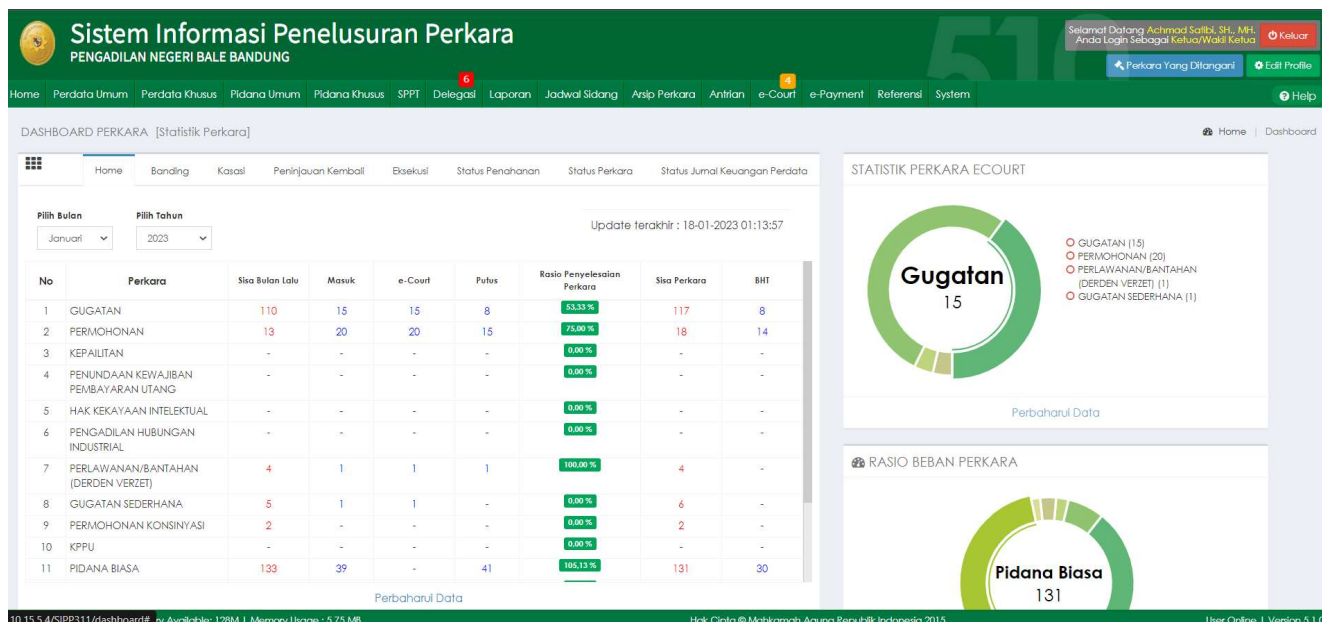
Sistem Informasi Penelusuran Perkara
PENGADILAN NEGERI BALE BANDUNG

Selamat Datang Achmad Satibi, SH., MH.
Anda Login Sebagai Ketua/Wakil Ketua
Keluar
Perkara Yang Ditangani
Edit Profile

Home Perdata Umum Perdata Khusus Pidana Umum Pidana Khusus SPPT 6 Delegasi Laporan Jadwal Sidang Arsip Perkara Antrian 4 e-Court e-Payment Referensi System
Help

DASHBOARD PERKARA [Statistik Perkara]
Home | Dashboard

Home Banding Kasasi Peninjauan Kembali Eksekusi Status Penahanan Status Perkara Status Jurnal Keuangan Perdata

Pilih Bulan
Januari
Pilih Tahun
2023

Update terakhir : 18-01-2023 01:13:57

| No | Perkara | Sisa Bulan Lalu | Masuk | e-Court | Putus | Rasio Penyelesaian Perkara | Sisa Perkara | BHT |
|---|---|---|---|---|---|---|---|---|
| 1 | GUGATAN | 110 | 15 | 15 | 8 | 53,33 % | 117 | 8 |
| 2 | PERMOHONAN | 13 | 20 | 20 | 15 | 75,00 % | 18 | 14 |
| 3 | KEPAILITAN | - | - | - | - | 0,00 % | - | - |
| 4 | PENUNDAAN KEWAJIBAN PEMBAYARAN UTANG | - | - | - | - | 0,00 % | - | - |
| 5 | HAK KEKAYAAN INTELEKTUAL | - | - | - | - | 0,00 % | - | - |
| 6 | PENGADILAN HUBUNGAN INDUSTRIAL | - | - | - | - | 0,00 % | - | - |
| 7 | PERLAWANAN/BANTAHAN (DERDEN VERZET) | 4 | 1 | 1 | 1 | 100,00 % | 4 | - |
| 8 | GUGATAN SEDERHANA | 5 | 1 | 1 | - | 0,00 % | 6 | - |
| 9 | PERMOHONAN KONSINYASI | 2 | - | - | - | 0,00 % | 2 | - |
| 10 | KPPU | - | - | - | - | 0,00 % | - | - |
| 11 | PIDANA BIASA | 133 | 39 | - | 41 | 105,13 % | 131 | 30 |

Perbaharui Data

STATISTIK PERKARA ECOURT
Gugatan
15
GUGATAN (15)
PERMOHONAN (20)
PERLAWANAN/BANTAHAN (DERDEN VERZET) (1)
GUGATAN SEDERHANA (1)
Perbaharui Data

RASIO BEBAN PERKARA
Pidana Biasa
131

10.15.5.4/SIPP311/dashboard# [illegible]y Available: 128M | Memory Usage : 5.75 MB
Hak Cipta © Mahkamah Agung Republik Indonesia 2015
User Online | Version 5.1.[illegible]